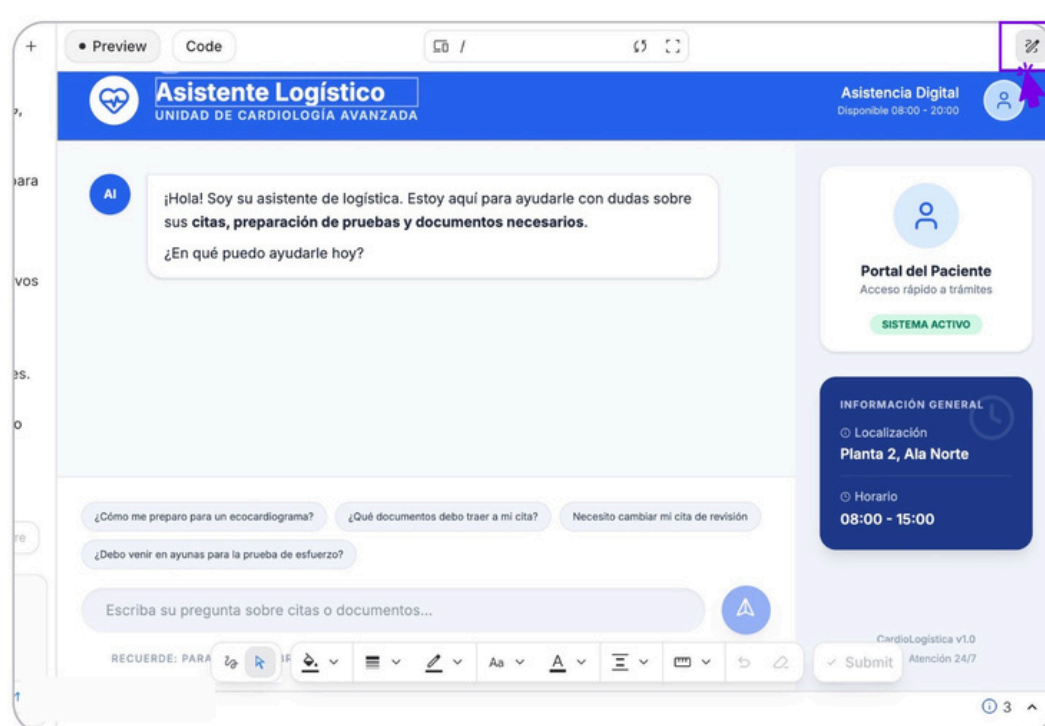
+

• Preview Code /

Asistente Logístico
UNIDAD DE CARDIOLOGÍA AVANZADA

Asistencia Digital
Disponible 08:00 - 20:00

AI

¡Hola! Soy su asistente de logística. Estoy aquí para ayudarle con dudas sobre sus **citas, preparación de pruebas y documentos necesarios**.

¿En qué puedo ayudarle hoy?

Portal del Paciente
Acceso rápido a trámites

SISTEMA ACTIVO

INFORMACIÓN GENERAL

Localización
Planta 2, Ala Norte

Horario
08:00 - 15:00

¿Cómo me preparo para un ecocardiograma?

¿Qué documentos debo traer a mi cita?

Necesito cambiar mi cita de revisión

¿Debo venir en ayunas para la prueba de esfuerzo?

Escriba su pregunta sobre citas o documentos...

RECUERDE: PARA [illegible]

Aa

Submit

CardioLogística v1.0
Atención 24/7

3